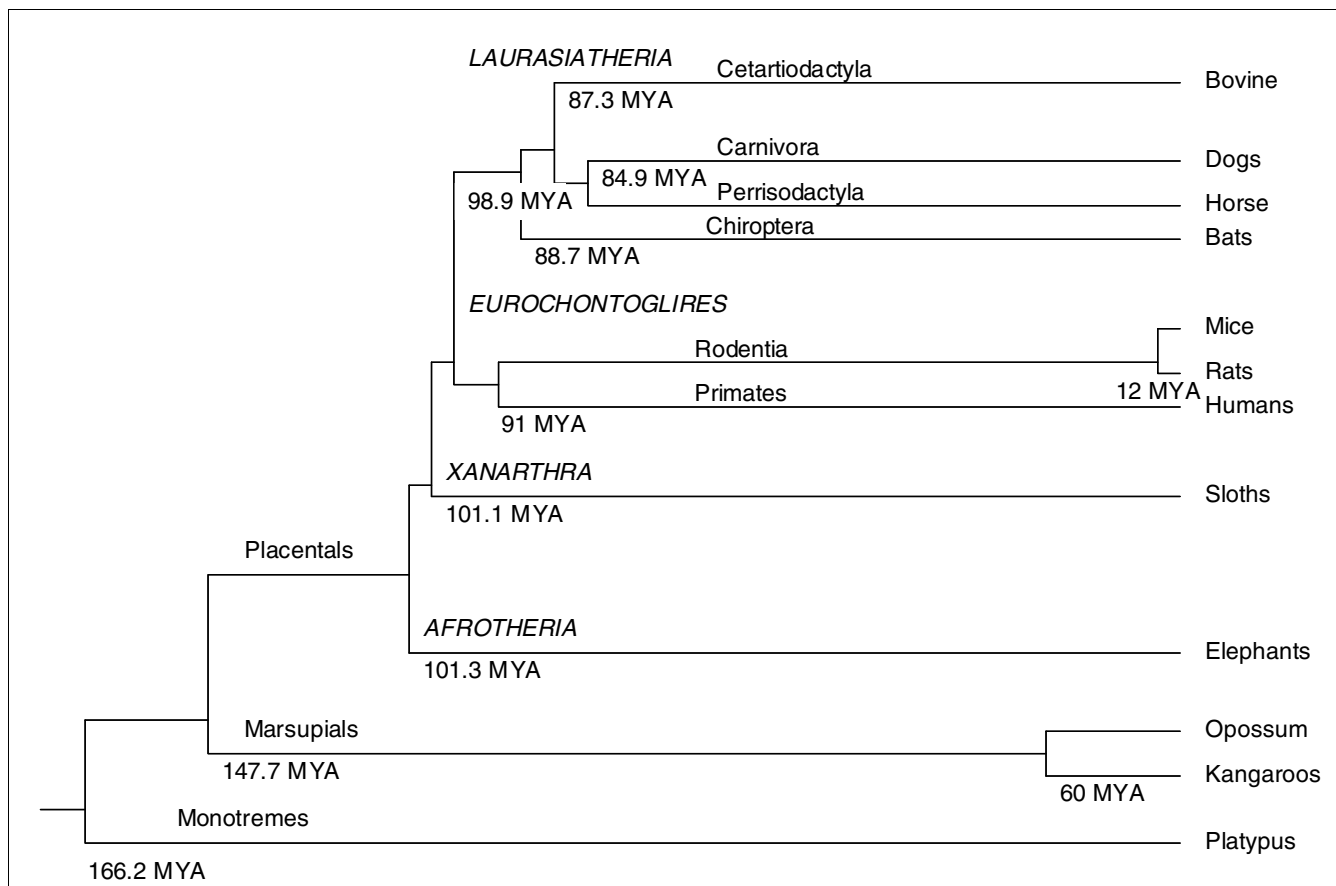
LAURASIATHERIA
Cetartiodactyla
Bovine
87.3 MYA
Carnivora
Dogs
84.9 MYA
Perrisodactyla
98.9 MYA
Horse
Chiroptera
Bats
88.7 MYA
EUROCHONTOGLIRES
Mice
Rodentia
Rats
12 MYA
Primates
Humans
91 MYA
XANARTHRA
Sloths
101.1 MYA
Placentals
AFROTHERIA
Elephants
101.3 MYA
Marsupials
Opossum
147.7 MYA
Kangaroos
60 MYA
Monotremes
Platypus
166.2 MYA